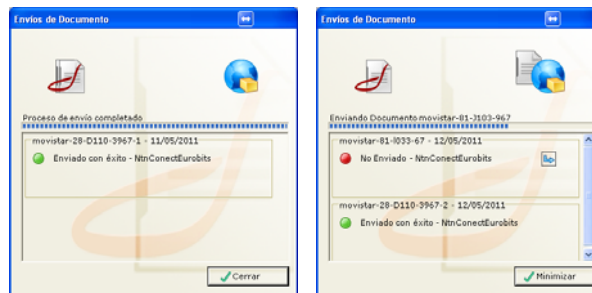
Envios de Documento

Proceso de envío completado

movistar-28-D110-3967-1 - 11/05/2011

Enviado con éxito - NtnConectEurobits

Cerrar

Envios de Documento

Enviando Documento movistar-81-J103-967

movistar-81-I033-67 - 12/05/2011

No Enviado - NtnConectEurobits

movistar-28-D110-3967-2 - 12/05/2011

Enviado con éxito - NtnConectEurobits

Minimizar